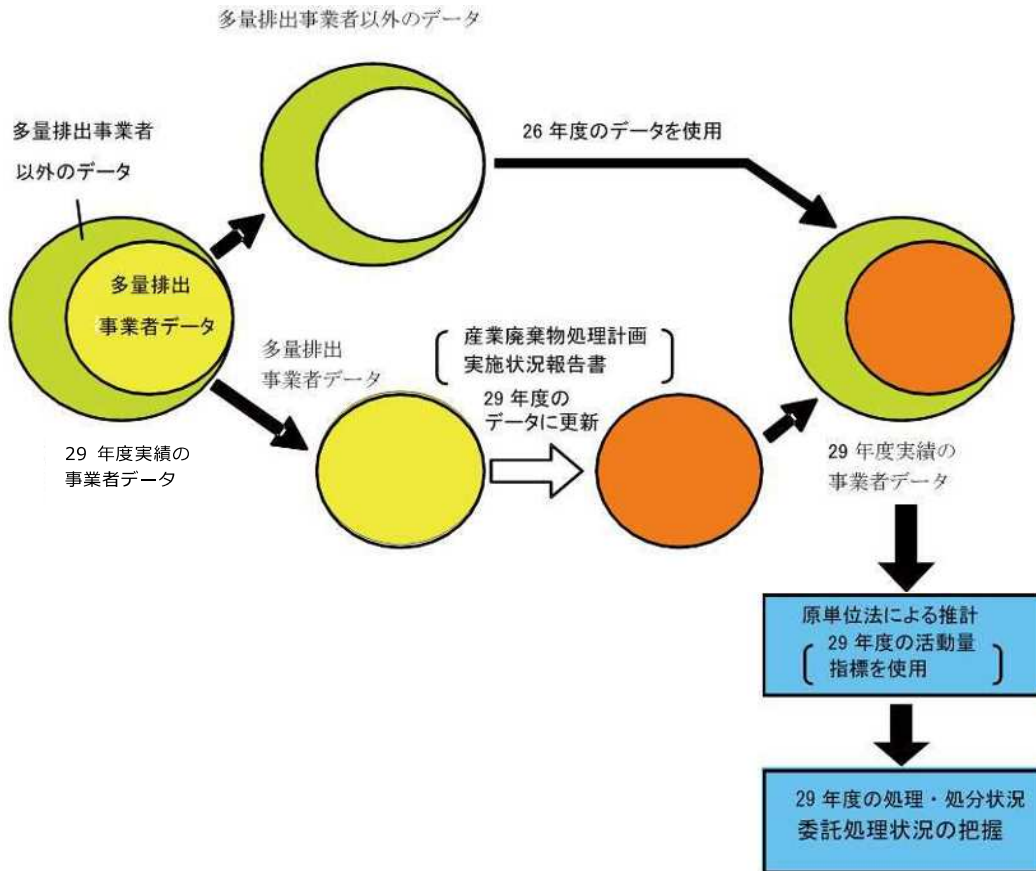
多量排出事業者以外のデータ

多量排出事業者

以外のデータ

多量排出

事業者データ

26 年度のデータを使用

多量排出

事業者データ

産業廃棄物処理計画

実施状況報告書

29 年度の

データに更新

29 年度実績の

事業者データ

29 年度実績の

事業者データ

原単位法による推計

29 年度の活動量

指標を使用

29 年度の処理・処分状況

委託処理状況の把握